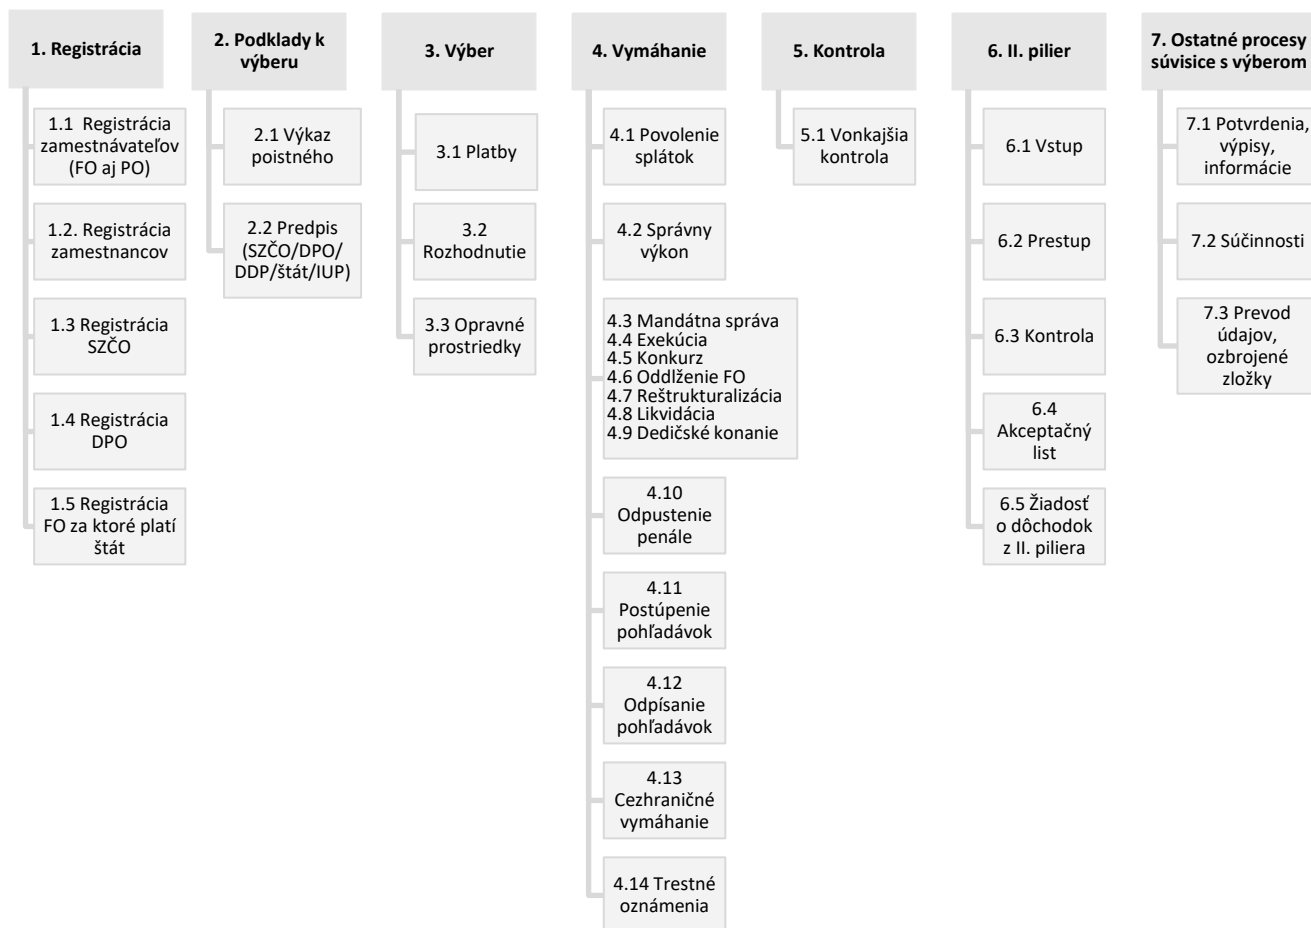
1. Registrácia

1.1 Registrácia zamestnávateľov (FO aj PO)

1.2. Registrácia zamestnancov

1.3 Registrácia SZČO

1.4 Registrácia DPO

1.5 Registrácia FO za ktoré platí štát

2. Podklady k výberu

2.1 Výkaz poistného

2.2 Predpis (SZČO/DPO/ DDP/štát/IUP)

3. Výber

3.1 Platby

3.2 Rozhodnutie

3.3 Opravné prostriedky

4. Vymáhanie

4.1 Povolenie splátok

4.2 Správny výkon

4.3 Mandátna správa
4.4 Exekúcia
4.5 Konkurz
4.6 Oddlženie FO
4.7 Reštrukturalizácia
4.8 Likvidácia
4.9 Dedičské konanie

4.10 Odpustenie penále

4.11 Postúpenie pohľadávok

4.12 Odpísanie pohľadávok

4.13 Cezhraničné vymáhanie

4.14 Trestné oznámenia

5. Kontrola

5.1 Vonkajšia kontrola

6. II. pilier

6.1 Vstup

6.2 Prestup

6.3 Kontrola

6.4 Akceptačný list

6.5 Žiadosť o dôchodok z II. piliera

7. Ostatné procesy súvisice s výberom

7.1 Potvrdenia, výpisy, informácie

7.2 Súčinnosti

7.3 Prevod údajov, ozbrojené zložky